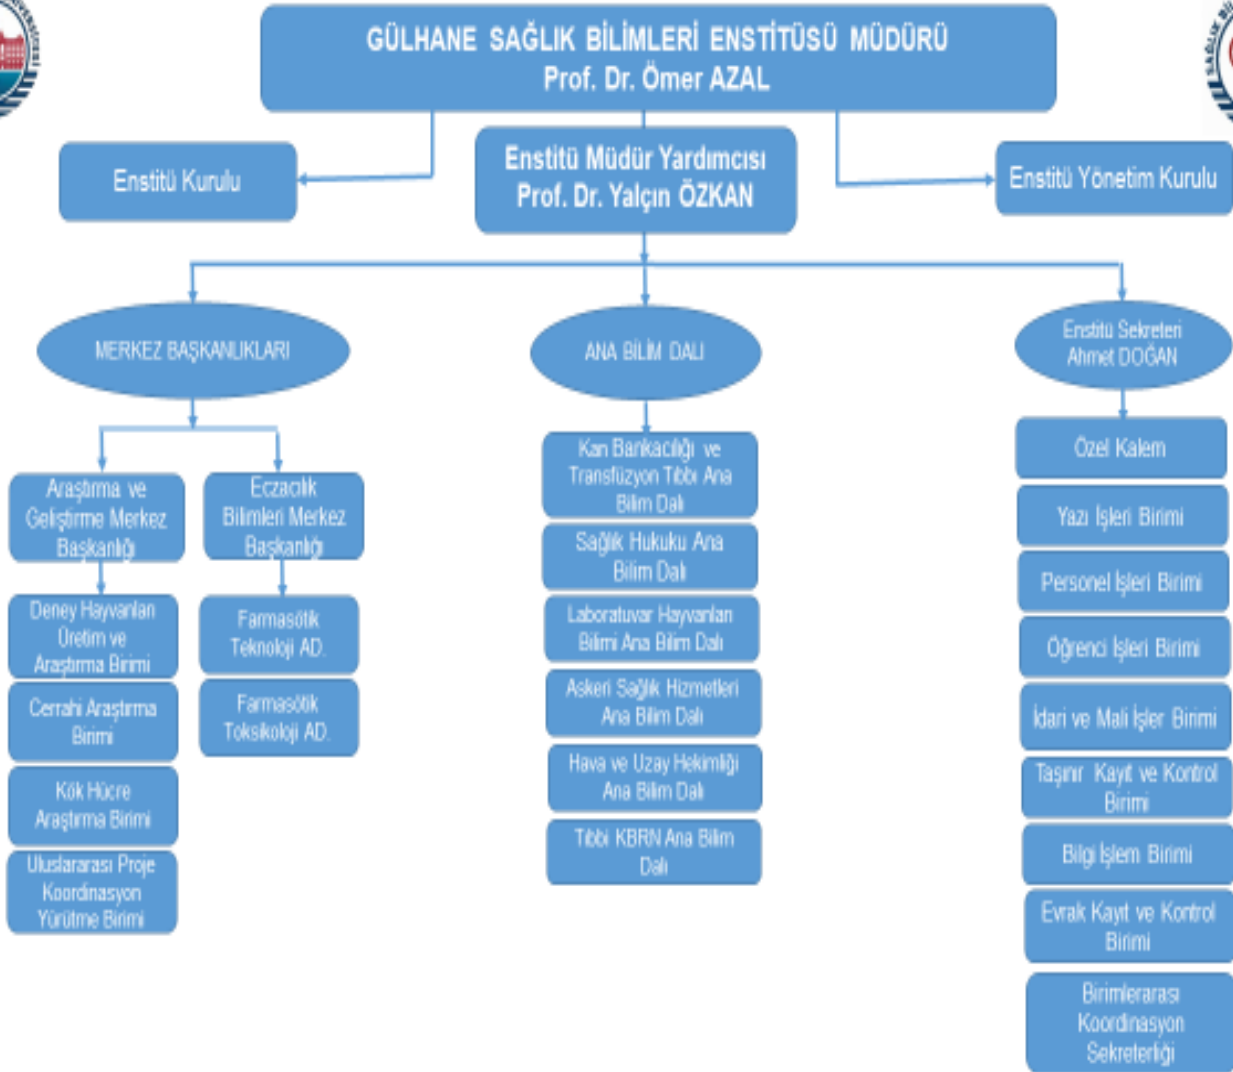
GÜLHANE SAĞLIK BİLİMLERİ ENSTİTÜSÜ MÜDÜRÜ
Prof. Dr. Ömer AZAL

Enstitü Kurulu

Enstitü Müdür Yardımcısı
Prof. Dr. Yalçın ÖZKAN

Enstitü Yönetim Kurulu

MERKEZ BAŞKANLIKLARI

Araştırma ve Geliştirme Merkez Başkanlığı

Deney Hayvanları Üretim ve Araştırma Birimi

Cerrahi Araştırma Birimi

Kök Hücre Araştırma Birimi

Uluslararası Proje Koordinasyon Yürütme Birimi

Eczacılık Bilimleri Merkez Başkanlığı

Farmasötik Teknoloji AD.

Farmasötik Toksikoloji AD.

ANA BİLİM DALI

Kan Bankacılığı ve Transfüzyon Tıbbı Ana Bilim Dalı

Sağlık Hukuku Ana Bilim Dalı

Laboratuvar Hayvanları Bilimi Ana Bilim Dalı

Askeri Sağlık Hizmetleri Ana Bilim Dalı

Hava ve Uzay Hekimliği Ana Bilim Dalı

Tıbbi KBRN Ana Bilim Dalı

Enstitü Sekreteri
Ahmet DOĞAN

Özel Kalem

Yazı İşleri Birimi

Personel İşleri Birimi

Öğrenci İşleri Birimi

İdari ve Mali İşler Birimi

Taşınır Kayıt ve Kontrol Birimi

Bilgi İşlem Birimi

Evrak Kayıt ve Kontrol Birimi

Birimlerarası Koordinasyon Sekreterliği